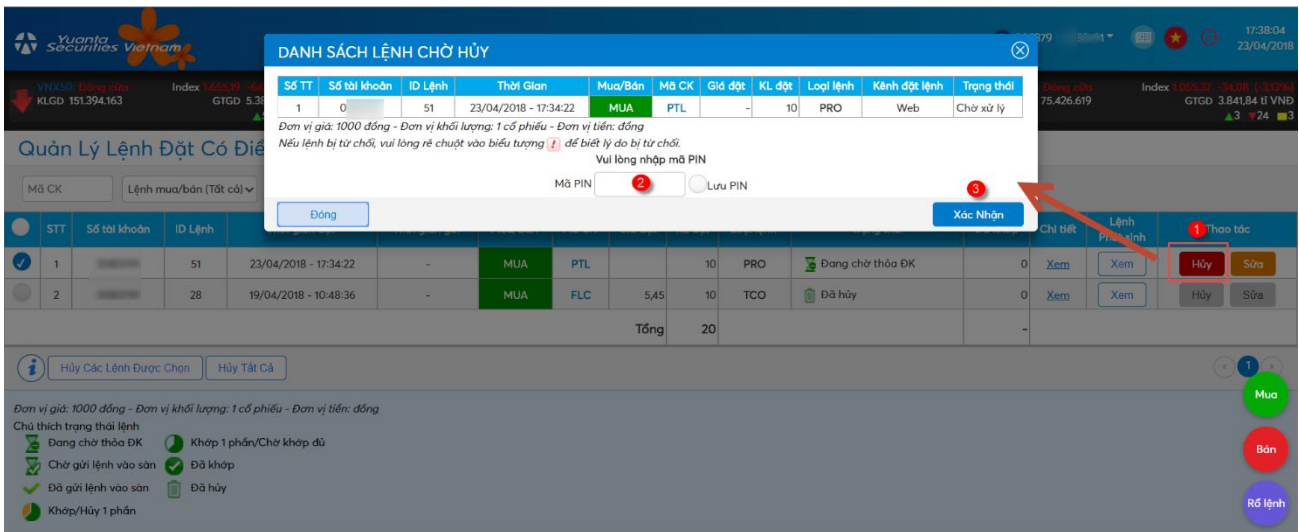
Yuanta Securities Vietnam

DANH SÁCH LỆNH CHỜ HỦY

| Số TT | Số tài khoản | ID Lệnh | Thời Gian | Mua/Bán | Mã CK | Giá đặt | KL đặt | Loại lệnh | Kênh đặt lệnh | Trạng thái |
|---|---|---|---|---|---|---|---|---|---|---|
| 1 | 0 | 51 | 23/04/2018 - 17:34:22 | MUA | PTL | - | 10 | PRO | Web | Chờ xử lý |

Đơn vị giá: 1000 đồng - Đơn vị khối lượng: 1 cổ phiếu - Đơn vị tiền: đồng
Nếu lệnh bị từ chối, vui lòng rê chuột vào biểu tượng ! để biết lý do bị từ chối.

Vui lòng nhập mã PIN
Mã PIN 2 Lưu PIN
3
Đóng
Xác Nhận

17:38:04
23/04/2018

VNX50 Đóng cửa
KLGD 151.394.163
Index
GTGD 5.3
Đóng cửa
75.426.619
Index
GTGD 3.841,84 tỉ VNĐ
▲3 ▼24 ■3

Quản Lý Lệnh Đặt Có Điề
Mã CK
Lệnh mua/bán (Tất cả)

| | STT | Số tài khoản | ID Lệnh | | | | | | | | | | Chi tiết | Lệnh Phát sinh | Thao tác |
|---|---|---|---|---|---|---|---|---|---|---|---|---|---|---|---|
| ✓ | 1 | | 51 | 23/04/2018 - 17:34:22 | - | MUA | PTL | | 10 | PRO | Đang chờ thỏa ĐK | 0 | Xem | Xem | Hủy Sửa |
| | 2 | | 28 | 19/04/2018 - 10:48:36 | - | MUA | FLC | 5,45 | 10 | TCO | Đã hủy | 0 | Xem | Xem | Hủy Sửa |
| | | | | | | | Tổng | | 20 | | | - | | | |

1

Hủy Các Lệnh Được Chọn
Hủy Tất Cả
1

Đơn vị giá: 1000 đồng - Đơn vị khối lượng: 1 cổ phiếu - Đơn vị tiền: đồng
Chú thích trạng thái lệnh
Đang chờ thỏa ĐK
Khớp 1 phần/Chờ khớp đủ
Chờ gửi lệnh vào sàn
Đã khớp
Đã gửi lệnh vào sàn
Đã hủy
Khớp/Hủy 1 phần

Mua
Bán
Rổ lệnh